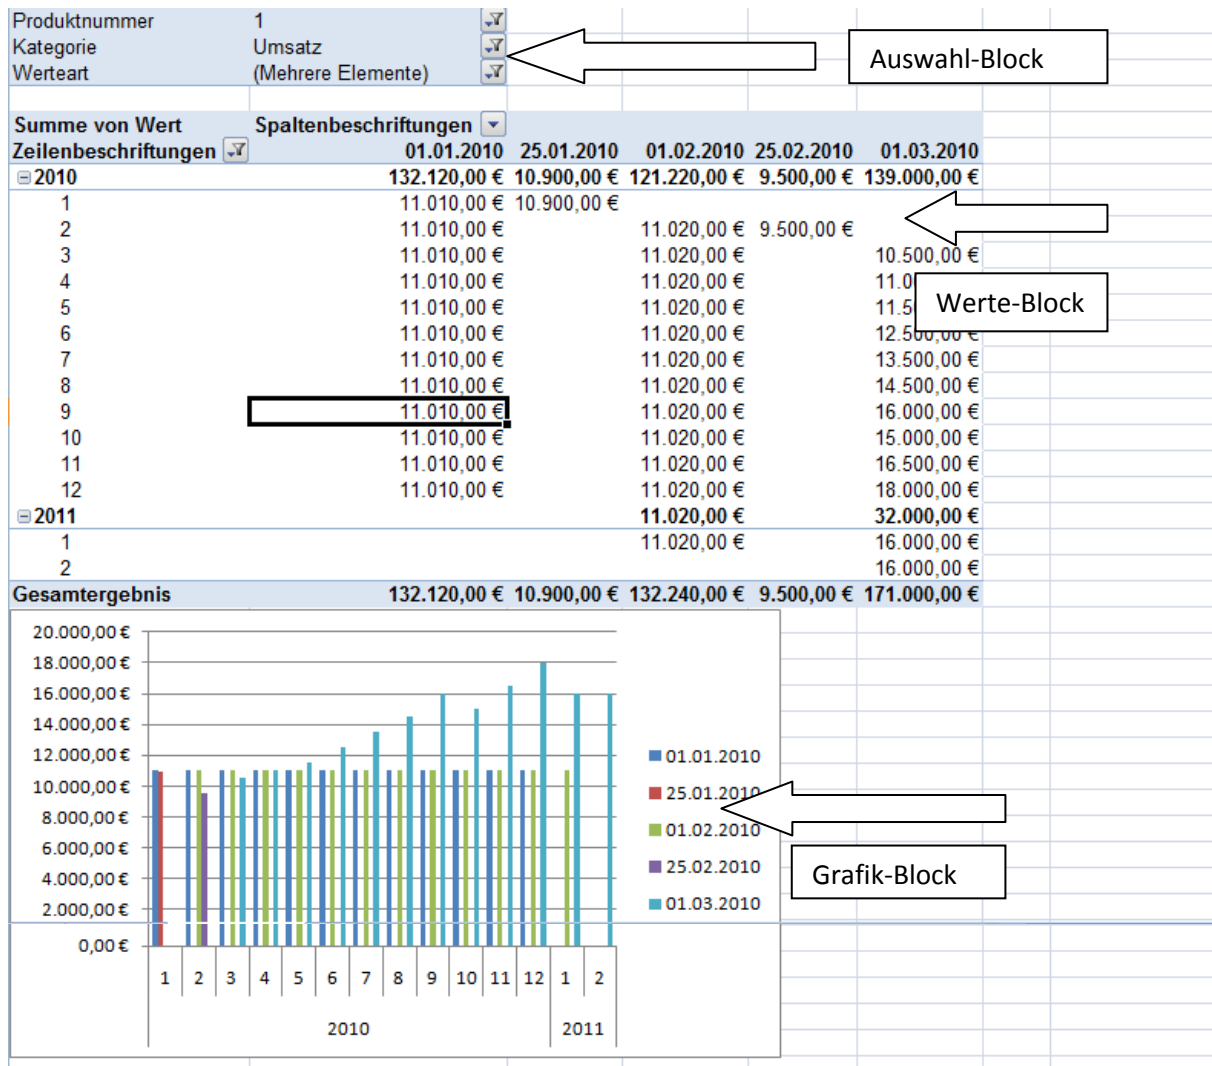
Produktnummer 1
Kategorie Umsatz
Werteart (Mehrere Elemente)

Auswahl-Block

| Summe von Wert | Spaltenbeschriftungen | | | | |
|---|---|---|---|---|---|
| Zeilenbeschriftungen | 01.01.2010 | 25.01.2010 | 01.02.2010 | 25.02.2010 | 01.03.2010 |
| ⊟2010 | 132.120,00 € | 10.900,00 € | 121.220,00 € | 9.500,00 € | 139.000,00 € |
| 1 | 11.010,00 € | 10.900,00 € | | | |
| 2 | 11.010,00 € | | 11.020,00 € | 9.500,00 € | |
| 3 | 11.010,00 € | | 11.020,00 € | | 10.500,00 € |
| 4 | 11.010,00 € | | 11.020,00 € | | 11.0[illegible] |
| 5 | 11.010,00 € | | 11.020,00 € | | 11.5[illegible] |
| 6 | 11.010,00 € | | 11.020,00 € | | 12.500,00 € |
| 7 | 11.010,00 € | | 11.020,00 € | | 13.500,00 € |
| 8 | 11.010,00 € | | 11.020,00 € | | 14.500,00 € |
| 9 | 11.010,00 € | | 11.020,00 € | | 16.000,00 € |
| 10 | 11.010,00 € | | 11.020,00 € | | 15.000,00 € |
| 11 | 11.010,00 € | | 11.020,00 € | | 16.500,00 € |
| 12 | 11.010,00 € | | 11.020,00 € | | 18.000,00 € |
| ⊟2011 | | | 11.020,00 € | | 32.000,00 € |
| 1 | | | 11.020,00 € | | 16.000,00 € |
| 2 | | | | | 16.000,00 € |
| Gesamtergebnis | 132.120,00 € | 10.900,00 € | 132.240,00 € | 9.500,00 € | 171.000,00 € |

Werte-Block

20.000,00 €
18.000,00 €
16.000,00 €
14.000,00 €
12.000,00 €
10.000,00 €
8.000,00 €
6.000,00 €
4.000,00 €
2.000,00 €
0,00 €

1 2 3 4 5 6 7 8 9 10 11 12 1 2
2010 2011

01.01.2010
25.01.2010
01.02.2010
25.02.2010
01.03.2010

Grafik-Block